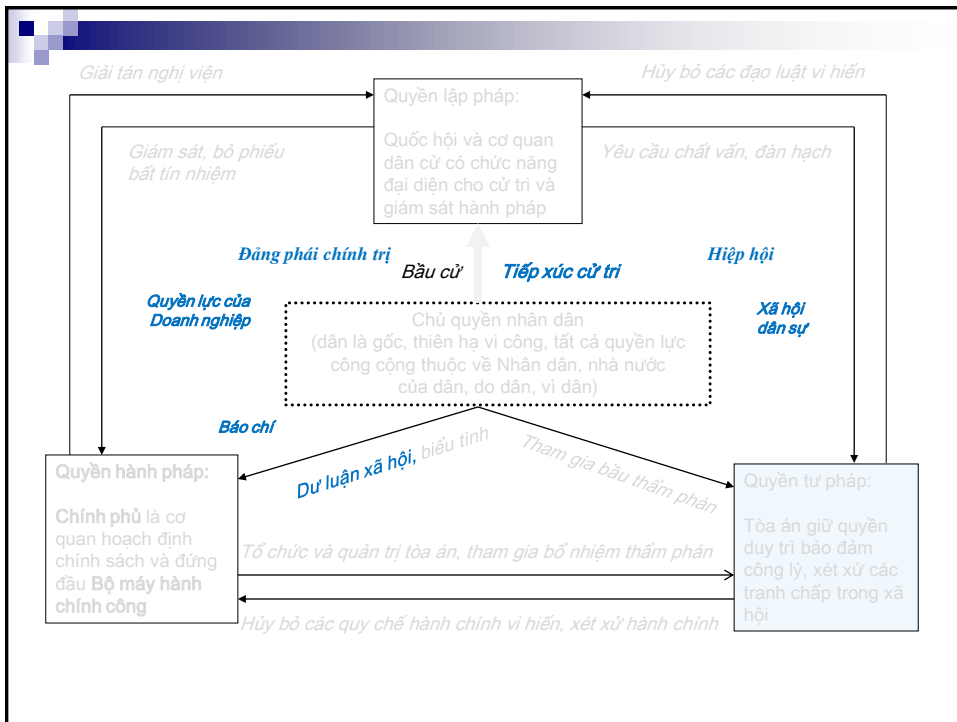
Giải tán nghị viện

Hủy bỏ các đạo luật vi hiến

Quyền lập pháp:

Quốc hội và cơ quan dân cử có chức năng đại diện cho cử tri và giám sát hành pháp

Giám sát, bỏ phiếu bất tín nhiệm

Yêu cầu chất vấn, đàn hạch

Đảng phái chính trị

Bầu cử

Tiếp xúc cử tri

Hiệp hội

Quyền lực của Doanh nghiệp

Xã hội dân sự

Chủ quyền nhân dân
(dân là gốc, thiên hạ vi công, tất cả quyền lực công cộng thuộc về Nhân dân, nhà nước của dân, do dân, vì dân)

Báo chí

Dư luận xã hội, biểu tình

Tham gia bầu thẩm phán

Quyền hành pháp:

Chính phủ là cơ quan hoạch định chính sách và đứng đầu Bộ máy hành chính công

Quyền tư pháp:

Tòa án giữ quyền duy trì bảo đảm công lý, xét xử các tranh chấp trong xã hội

Tổ chức và quản trị tòa án, tham gia bổ nhiệm thẩm phán

Hủy bỏ các quy chế hành chính vi hiến, xét xử hành chính